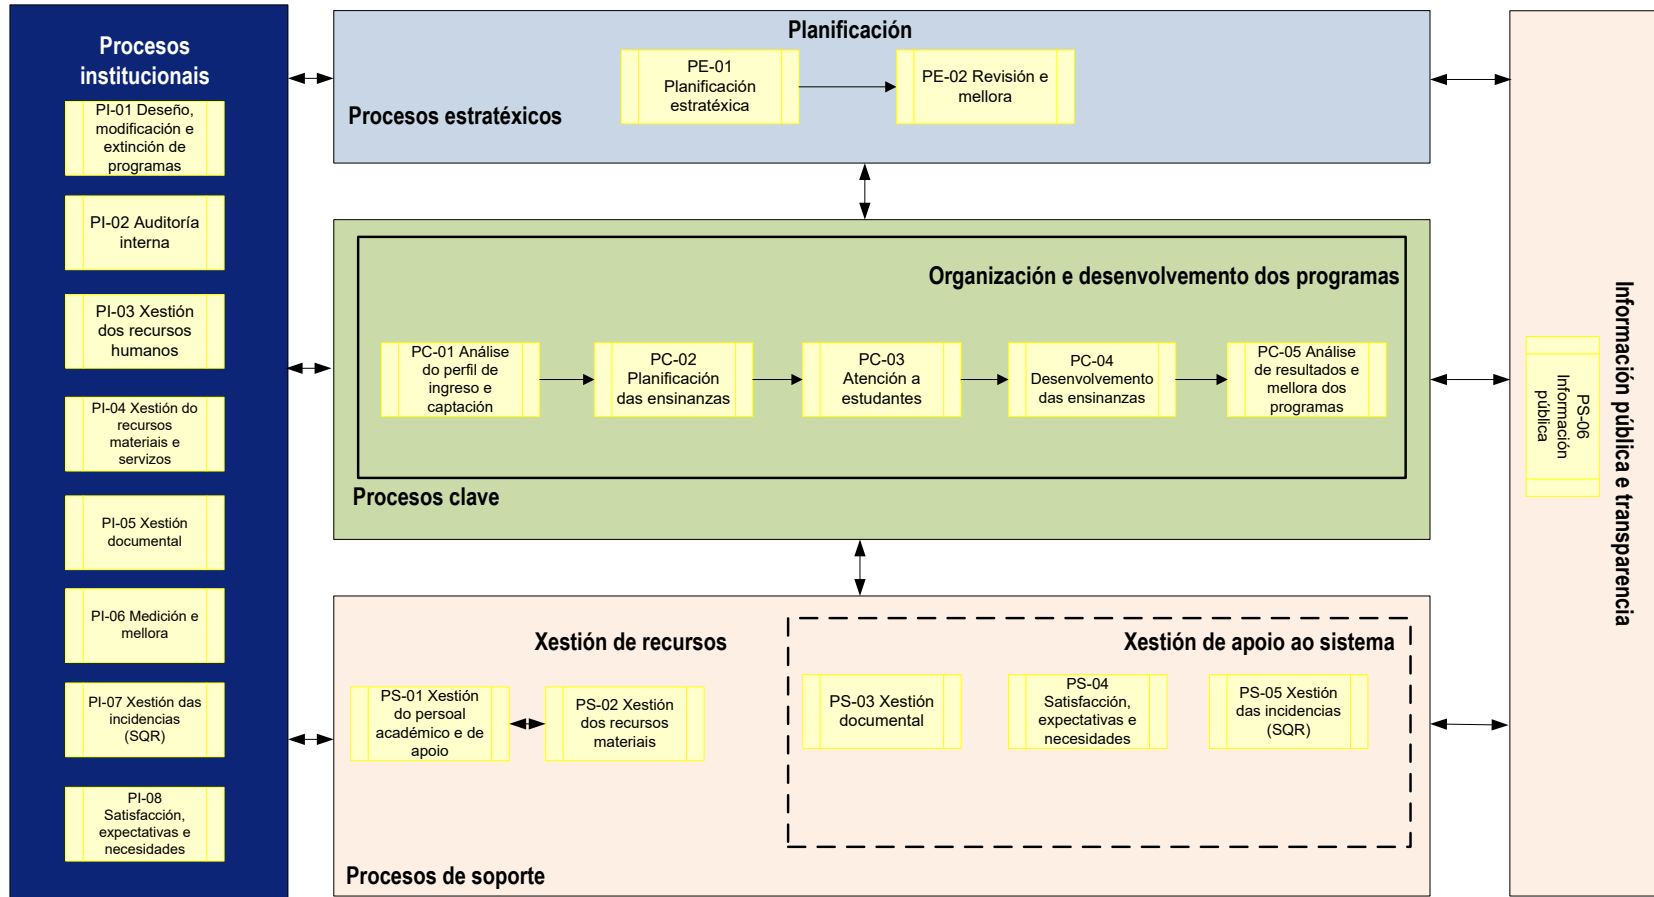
Procesos institucionais

PI-01 Deseño, modificación e extinción de programas

PI-02 Auditoría interna

PI-03 Xestión dos recursos humanos

PI-04 Xestión do recursos materiais e servizos

PI-05 Xestión documental

PI-06 Medición e mellora

PI-07 Xestión das incidencias (SQR)

PI-08 Satisfacción, expectativas e necesidades

Planificación

PE-01 Planificación estratéxica

PE-02 Revisión e mellora

Procesos estratéxicos

Organización e desenvolvemento dos programas

PC-01 Análise do perfil de ingreso e captación

PC-02 Planificación das ensinanzas

PC-03 Atención a estudantes

PC-04 Desenvolvemento das ensinanzas

PC-05 Análise de resultados e mellora dos programas

Procesos clave

Xestión de recursos

PS-01 Xestión do persoal académico e de apoio

PS-02 Xestión dos recursos materiais

Xestión de apoio ao sistema

PS-03 Xestión documental

PS-04 Satisfacción, expectativas e necesidades

PS-05 Xestión das incidencias (SQR)

Procesos de soporte

PS-06 Información pública

Información pública e transparencia